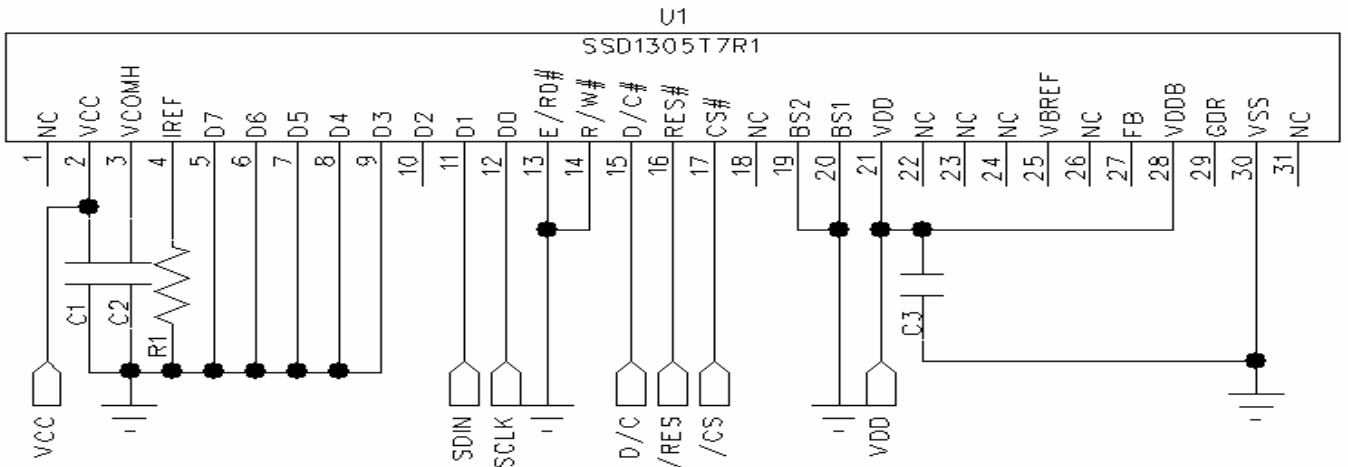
U1

SSD1305T7R1

NC
VCC
VCOMH
IREF
D7
D6
D5
D4
D3
D2
D1
D0
E/RD#
R/W#
D/C#
RES#
CS#
NC
BS2
BS1
VDD
NC
NC
NC
VBREF
NC
FB
VDDB
GDR
VSS
NC

1
2
3
4
5
6
7
8
9
10
11
12
13
14
15
16
17
18
19
20
21
22
23
24
25
26
27
28
29
30
31

C1
C2
R1
C3

VCC
SDIN
SCLK
D/C
/RES
/CS
VDD